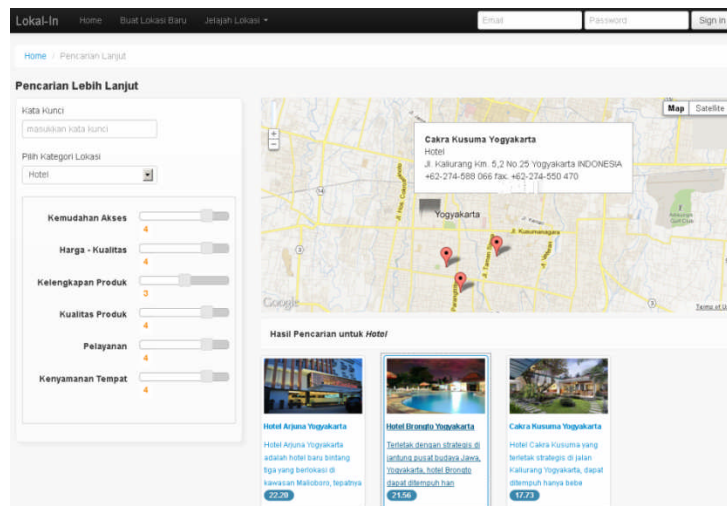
Lokal-In Home Buat Lokasi Baru Jelajah Lokasi ▾ Email Password Sign in

Home / Pencarian Lanjut

Pencarian Lebih Lanjut

Kata Kunci

masukkan kata kunci

Pilih Kategori Lokasi

Hotel

Kemudahan Akses 4

Harga - Kualitas 4

Kelengkapan Produk 3

Kualitas Produk 4

Pelayanan 4

Kenyamanan Tempat 4

Map Satellite

Cakra Kusuma Yogyakarta
Hotel
Jl. Kaliurang Km. 5,2 No.25 Yogyakarta INDONESIA
+62-274-588 066 fax. +62-274-550 470

Yogyakarta

Google

Terms of U

Hasil Pencarian untuk Hotel

Hotel Arjuna Yogyakarta
Hotel Arjuna Yogyakarta adalah hotel baru bintang tiga yang berlokasi di kawasan Malioboro, tepatnya
22.28

Hotel Brongto Yogyakarta
Terletak dengan strategis di jantung pusat budaya Jawa, Yogyakarta, hotel Brongto dapat ditempuh han
21.56

Cakra Kusuma Yogyakarta
Hotel Cakra Kusuma yang terletak strategis di jalan Kaliurang Yogyakarta, dapat ditempuh hanya beberapa
17.73